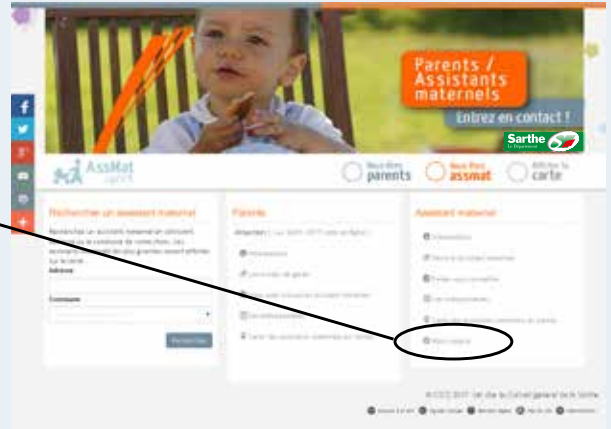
Parents / Assistants maternels

Entrez en contact !

Sarthe

AssMat

Nous êtes parents

Nous êtes assmat

Afficher la carte

Rechercher un assistant maternel

Adresse

Commune

Rechercher

Parents

Assistant maternel

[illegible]

© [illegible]